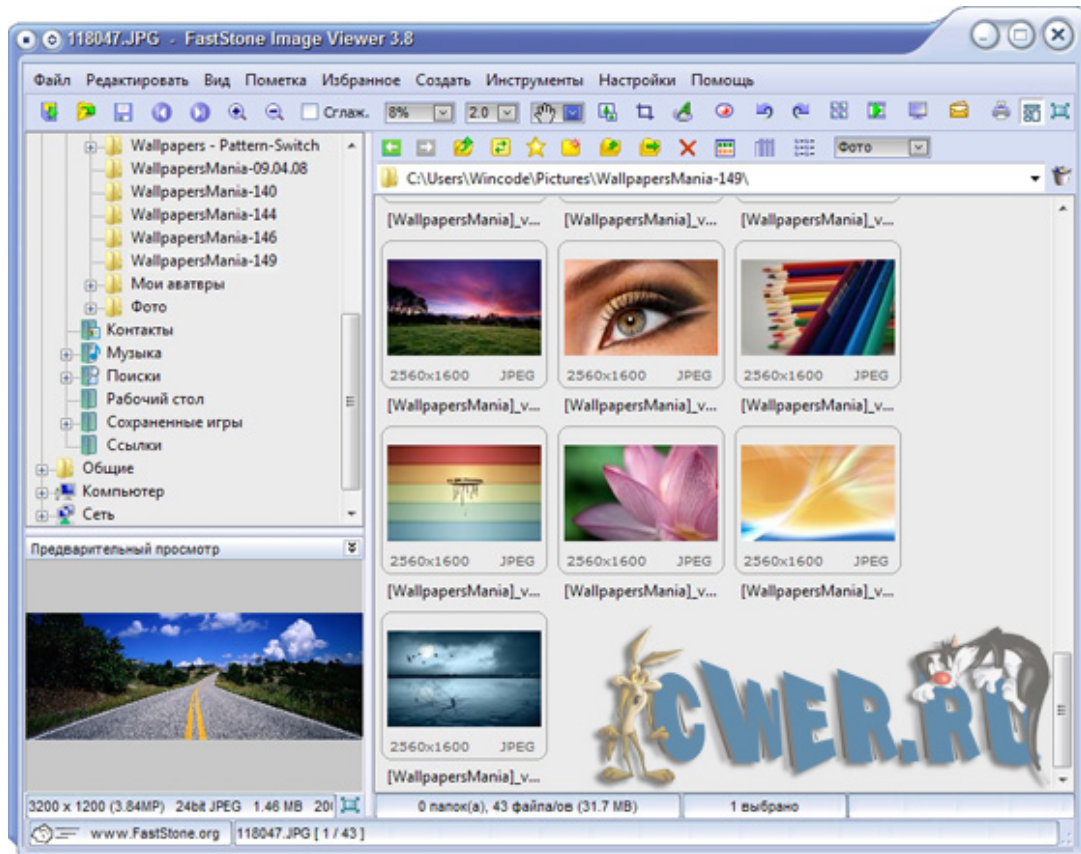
118047.JPG - FastStone Image Viewer 3.8

Файл Редактировать Вид Пометка Избранное Создать Инструменты Настройки Помощь

Сглаж. 8% 2.0

Wallpapers - Pattern-Switch
WallpapersMania-09.04.08
WallpapersMania-140
WallpapersMania-144
WallpapersMania-146
WallpapersMania-149
Мои аватвры
Фото
Контакты
Музыка
Поиски
Рабочий стол
Сохраненные игры
Ссылки
Общие
Компьютер
Сеть

Предварительный просмотр

Фото

C:\Users\Wincode\Pictures\WallpapersMania-149\

[WallpapersMania]_v... [WallpapersMania]_v... [WallpapersMania]_v...

2560x1600 JPEG 2560x1600 JPEG 2560x1600 JPEG
[WallpapersMania]_v... [WallpapersMania]_v... [WallpapersMania]_v...

2560x1600 JPEG 2560x1600 JPEG 2560x1600 JPEG
[WallpapersMania]_v... [WallpapersMania]_v... [WallpapersMania]_v...

2560x1600 JPEG
[WallpapersMania]_v...

CWER.RU

3200 x 1200 (3.84MP) 24bit JPEG 1.46 MB 20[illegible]
0 папок(а), 43 файла/ов (31.7 MB)
1 выбрано

www.FastStone.org
118047.JPG [ 1 / 43 ]